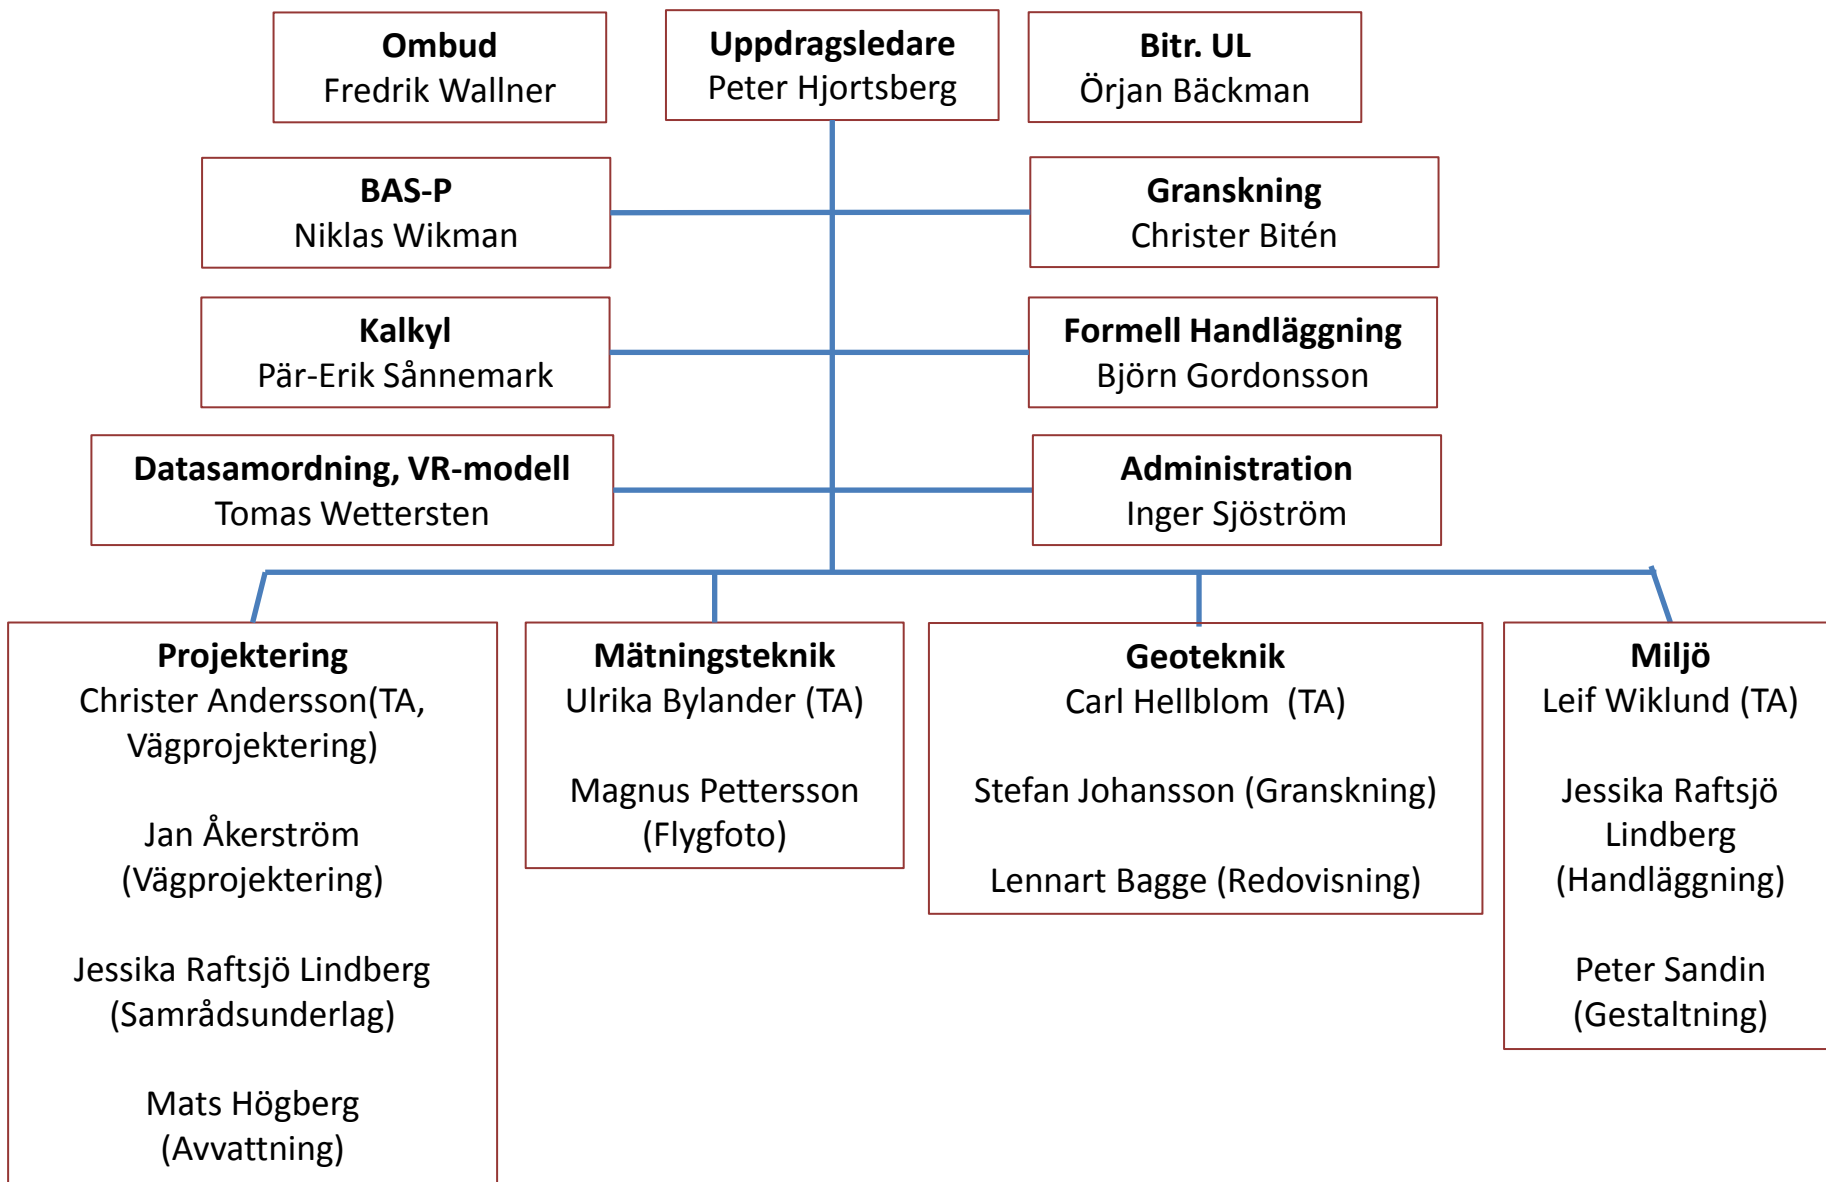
**Ombud**
Fredrik Wallner

**Uppdragsledare**
Peter Hjortsberg

**Bitr. UL**
Örjan Bäckman

**BAS-P**
Niklas Wikman

**Granskning**
Christer Bitén

**Kalkyl**
Pär-Erik Sånnemark

**Formell Handläggning**
Björn Gordonsson

**Datasamordning, VR-modell**
Tomas Wettersten

**Administration**
Inger Sjöström

**Projektering**
Christer Andersson(TA, Vägprojektering)

Jan Åkerström (Vägprojektering)

Jessika Raftsjö Lindberg (Samrådsunderlag)

Mats Högberg (Avvattning)

**Mätningsteknik**
Ulrika Bylander (TA)

Magnus Pettersson (Flygfoto)

**Geoteknik**
Carl Hellblom (TA)

Stefan Johansson (Granskning)

Lennart Bagge (Redovisning)

**Miljö**
Leif Wiklund (TA)

Jessika Raftsjö Lindberg (Handläggning)

Peter Sandin (Gestaltning)